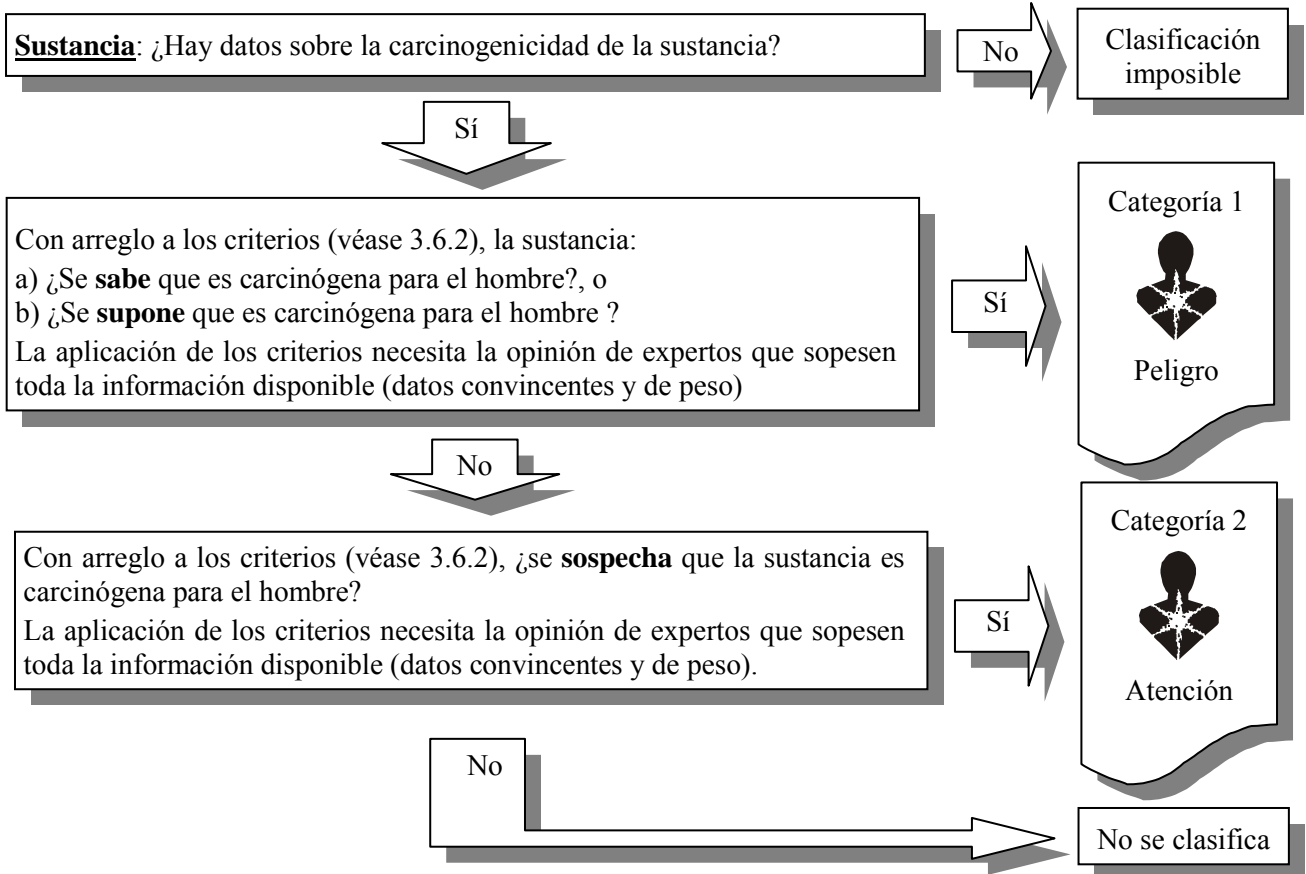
Sustancia: ¿Hay datos sobre la carcinogenicidad de la sustancia?

No

Clasificación imposible

Sí

Con arreglo a los criterios (véase 3.6.2), la sustancia:
a) ¿Se sabe que es carcinógena para el hombre?, o
b) ¿Se supone que es carcinógena para el hombre ?
La aplicación de los criterios necesita la opinión de expertos que sopesen toda la información disponible (datos convincentes y de peso)

Sí

Categoría 1

Peligro

No

Con arreglo a los criterios (véase 3.6.2), ¿se sospecha que la sustancia es carcinógena para el hombre?
La aplicación de los criterios necesita la opinión de expertos que sopesen toda la información disponible (datos convincentes y de peso).

Sí

Categoría 2

Atención

No

No se clasifica